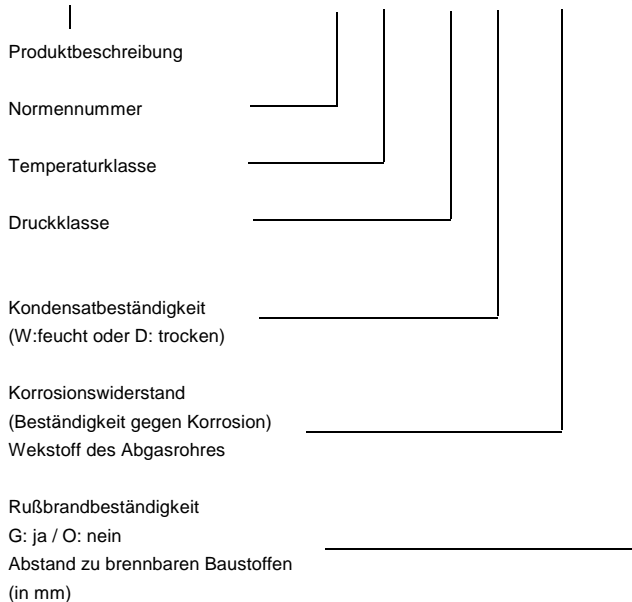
Produktbeschreibung

Normennummer

Temperaturklasse

Druckklasse

Kondensatbeständigkeit
(W:feucht oder D: trocken)

Korrosionswiderstand
(Beständigkeit gegen Korrosion)
Wekstoff des Abgasrohres

Rußbrandbeständigkeit
G: ja / O: nein
Abstand zu brennbaren Baustoffen
(in mm)